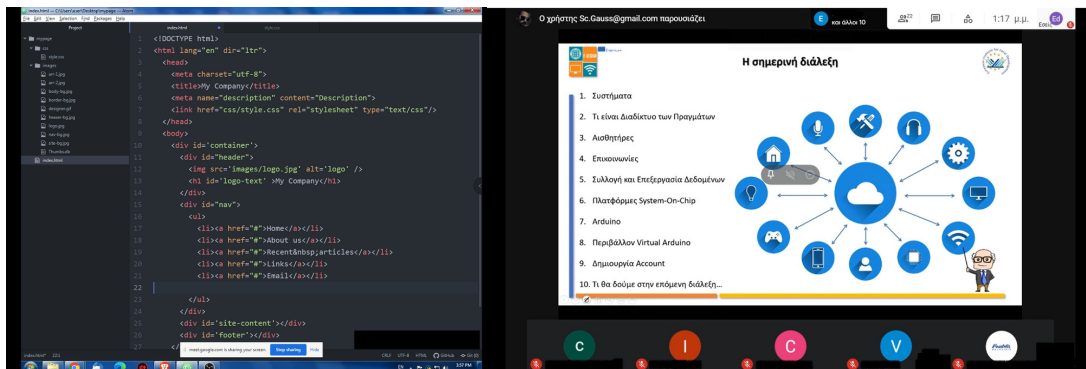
index.html — C:\Users\acer\Desktop\mypage — Atom
File Edit View Selection Find Packages Help

Project
mypage
css
style.css
images
arr-1.jpg
arr-2.jpg
body-bg.jpg
border-bg.jpg
divogner.gif
header-bg.jpg
logo.jpg
nav-bg.jpg
title-bg.jpg
Thumbs.db
index.html

index.html

1 <!DOCTYPE html>
2 <html lang="en" dir="ltr">
3 <head>
4 <meta charset="utf-8">
5 <title>My Company</title>
6 <meta name="description" content="Description">
7 <link href="css/style.css" rel="stylesheet" type="text/css"/>
8 </head>
9 <body>
10 <div id='container'>
11 <div id="header">
12 <img src='images/logo.jpg' alt='logo' />
13 <h1 id='logo-text' >My Company</h1>
14 </div>
15 <div id="nav">
16 <ul>
17 <li><a href="#">Home</a></li>
18 <li><a href="#">About us</a></li>
19 <li><a href="#">Recent&nbsp;articles</a></li>
20 <li><a href="#">Links</a></li>
21 <li><a href="#">Email</a></li>
22
23 </ul>
24 </div>
25 <div id='site-content'></div>
26 <div id='footer'></div>
27 </

meet.google.com is sharing your screen. Stop sharing Hide

index.html* 22:1 CRLF UTF-8 HTML GitHub Git (0)

Ο χρήστης Sc.Gauss@gmail.com παρουσιάζει
Ε και άλλοι 10
22
1:17 μ.μ.
Ed

Η σημερινή διάλεξη

1. Συστήματα
2. Τι είναι Διαδίκτυο των Πραγμάτων
3. Αισθητήρες
4. Επικοινωνίες
5. Συλλογή και Επεξεργασία Δεδομένων
6. Πλατφόρμες System-On-Chip
7. Arduino
8. Περιβάλλον Virtual Arduino
9. Δημιουργία Account
10. Τι θα δούμε στην επόμενη διάλεξη...

C I C V